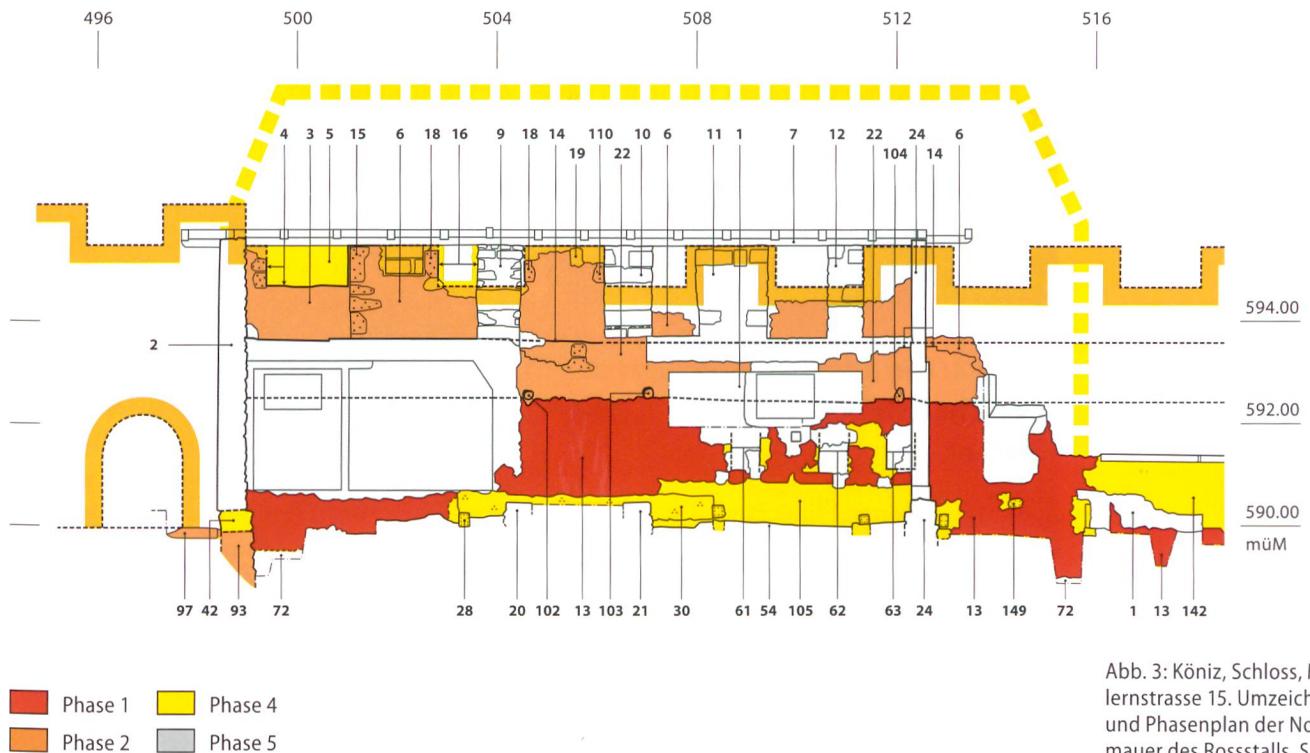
496 500 504 508 512 516

4 3 5 15 6 18 16 9 18 14 19 110 22 10 6 11 1 7 12 22 24 104 14 6

2

594.00

592.00

590.00
müM

97 42 93 72 28 20 102 13 103 21 30 61 54 105 62 63 24 13 149 72 1 13 142

Phase 1
Phase 2
Phase 4
Phase 5

Abb. 3: Köniz, Schloss, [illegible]lernstrasse 15. Umzeich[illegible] und Phasenplan der No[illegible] mauer des Rossstalls. S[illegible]